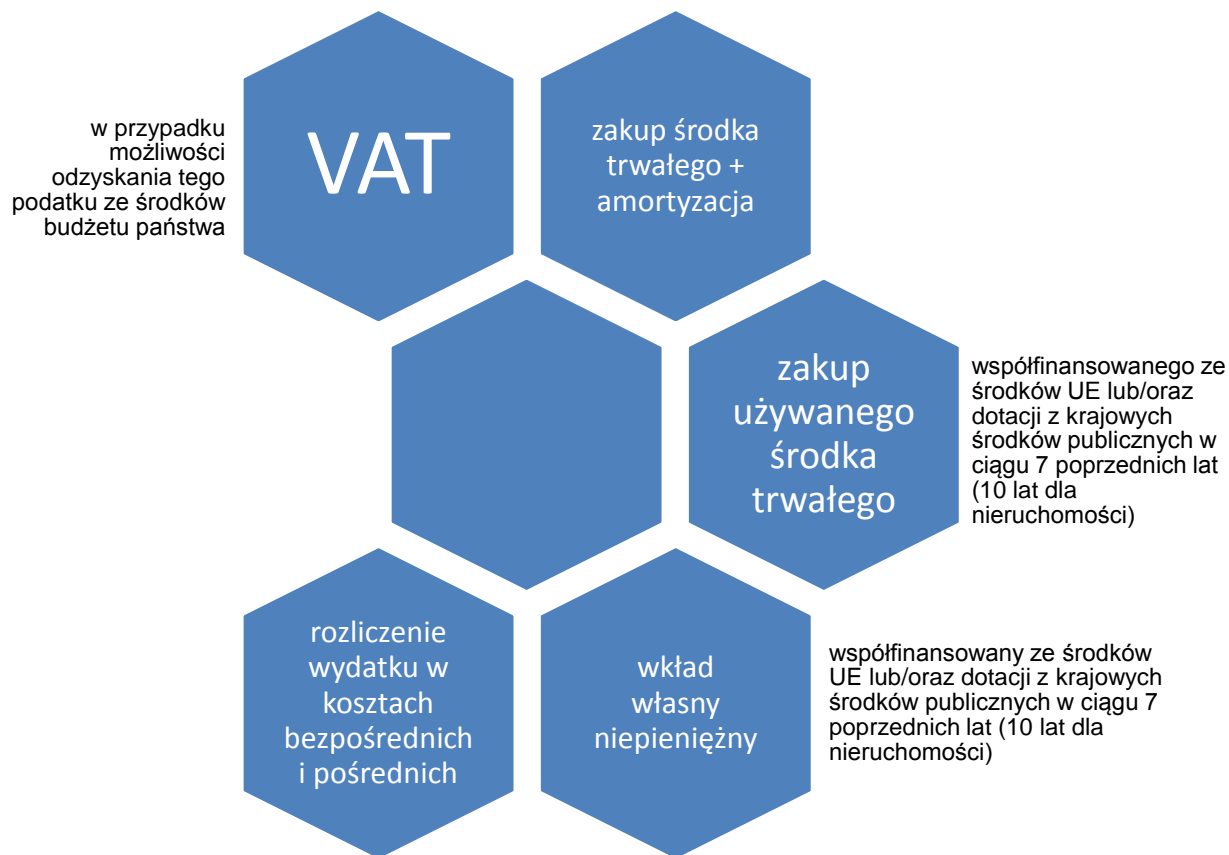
w przypadku możliwości odzyskania tego podatku ze środków budżetu państwa

VAT

zakup środka trwałego + amortyzacja

zakup używanego środka trwałego

współfinansowanego ze środków UE lub/oraz dotacji z krajowych środków publicznych w ciągu 7 poprzednich lat (10 lat dla nieruchomości)

rozliczenie wydatku w kosztach bezpośrednich i pośrednich

wkład własny niepieniężny

współfinansowany ze środków UE lub/oraz dotacji z krajowych środków publicznych w ciągu 7 poprzednich lat (10 lat dla nieruchomości)